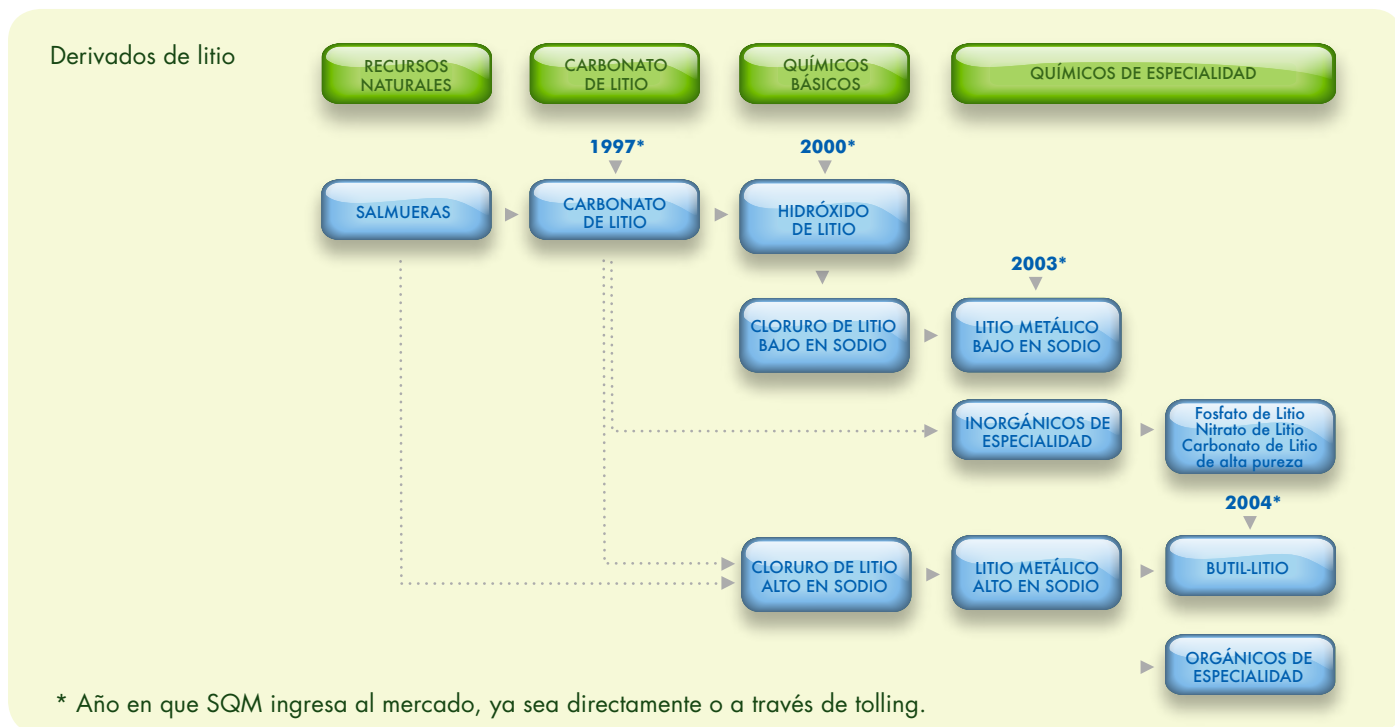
Derivados de litio

RECURSOS NATURALES

CARBONATO DE LITIO

QUÍMICOS BÁSICOS

QUÍMICOS DE ESPECIALIDAD

1997*

2000*

SALMUERAS

CARBONATO DE LITIO

HIDRÓXIDO DE LITIO

2003*

CLORURO DE LITIO BAJO EN SODIO

LITIO METÁLICO BAJO EN SODIO

INORGÁNICOS DE ESPECIALIDAD

Fosfato de Litio
Nitrato de Litio
Carbonato de Litio de alta pureza

2004*

CLORURO DE LITIO ALTO EN SODIO

LITIO METÁLICO ALTO EN SODIO

BUTIL-LITIO

ORGÁNICOS DE ESPECIALIDAD

* Año en que SQM ingresa al mercado, ya sea directamente o a través de tolling.